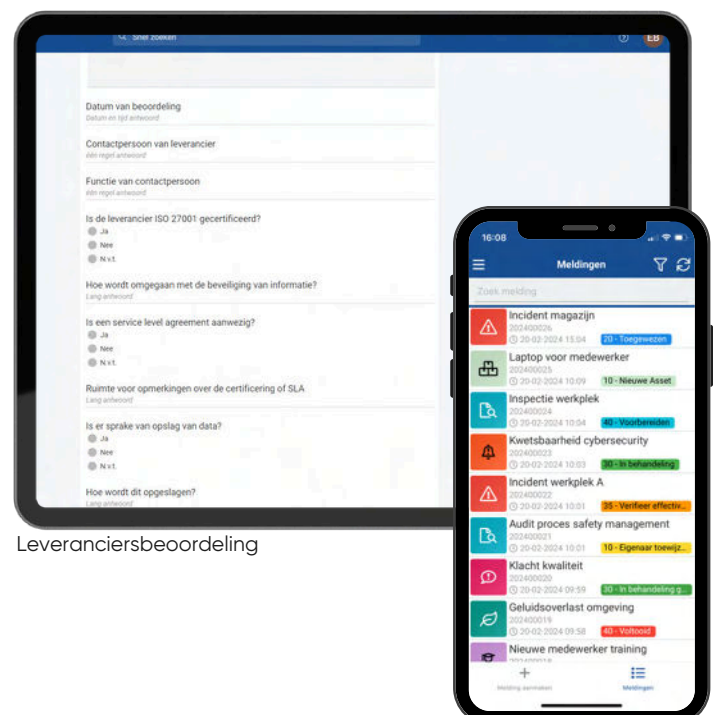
Snel zoeken

EB

Datum van beoordeling
Datum en tijd antwoord

Contactpersoon van leverancier
Eén regel antwoord

Functie van contactpersoon
Eén regel antwoord

Is de leverancier ISO 27001 gecertificeerd?
Ja
Nee
N.v.t.

Hoe wordt omgegaan met de beveiliging van informatie?
Lang antwoord

Is een service level agreement aanwezig?
Ja
Nee
N.v.t.

Ruimte voor opmerkingen over de certificering of SLA
Lang antwoord

Is er sprake van opslag van data?
Ja
Nee
N.v.t.

Hoe wordt dit opgeslagen?
Lang antwoord

Leveranciersbeoordeling

16:08

Meldingen

Zoek melding

Incident magazijn
202400026
20-02-2024 15:04 20 - Toegewezen

Laptop voor medewerker
202400025
20-02-2024 10:09 10 - Nieuwe Asset

Inspectie werkplek
202400024
20-02-2024 10:04 40 - Voorbereiden

Kwetsbaarheid cybersecurity
202400023
20-02-2024 10:03 30 - In behandeling

Incident werkplek A
202400022
20-02-2024 10:01 35 - Verifieer effectiv...

Audit proces safety management
202400021
20-02-2024 10:01 10 - Eigenaar toewijz...

Klacht kwaliteit
202400020
20-02-2024 09:59 30 - In behandeling g...

Geluidsoverlast omgeving
202400019
20-02-2024 09:58 40 - Voltooid

Nieuwe medewerker training
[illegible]

Melding aanmaken

Meldingen